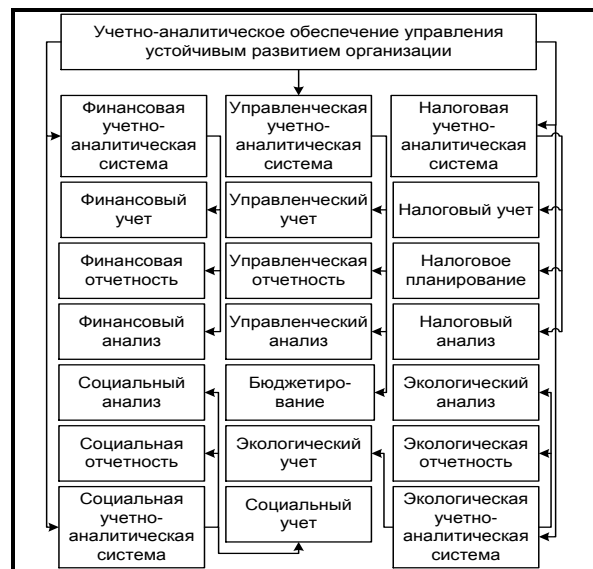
Учетно-аналитическое обеспечение управления устойчивым развитием организации

Финансовая учетно-аналитическая система

Управленческая учетно-аналитическая система

Налоговая учетно-аналитическая система

Финансовый учет

Управленческий учет

Налоговый учет

Финансовая отчетность

Управленческая отчетность

Налоговое планирование

Финансовый анализ

Управленческий анализ

Налоговый анализ

Социальный анализ

Бюджетирование

Экологический анализ

Социальная отчетность

Экологический учет

Экологическая отчетность

Социальная учетно-аналитическая система

Социальный учет

Экологическая учетно-аналитическая система